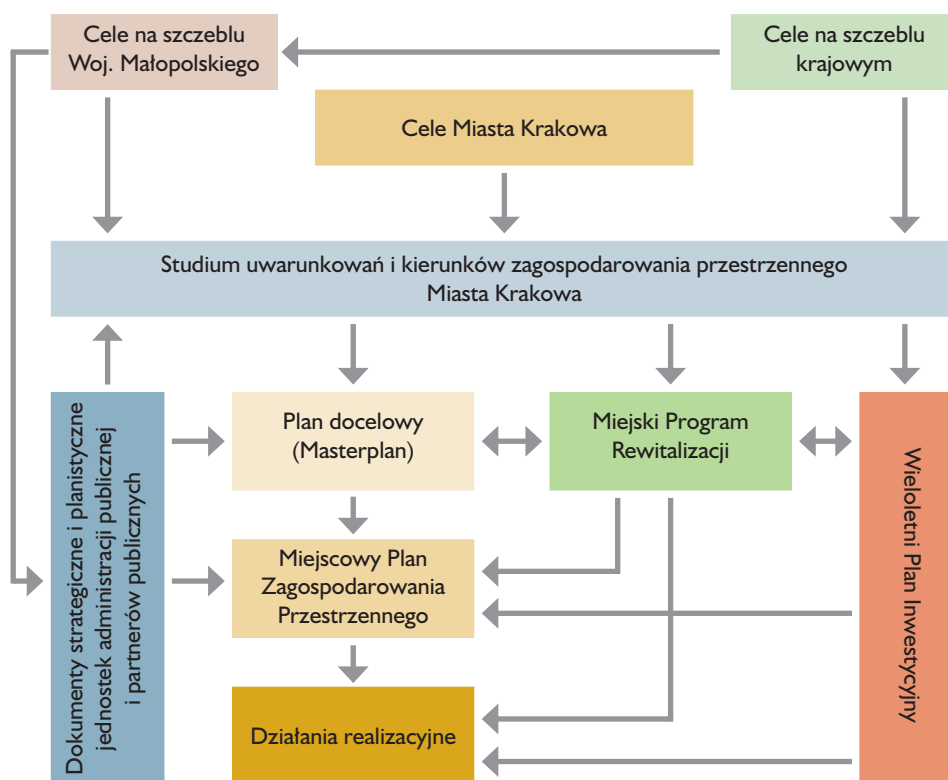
Cele na szczeblu Woj. Małopolskiego

Cele na szczeblu krajowym

Cele Miasta Krakowa

Studium uwarunkowań i kierunków zagospodarowania przestrzennego Miasta Krakowa

Dokumenty strategiczne i planistyczne jednostek administracji publicznej i partnerów publicznych

Plan docelowy (Masterplan)

Miejski Program Rewitalizacji

Wieloletni Plan Inwestycyjny

Miejscowy Plan Zagospodarowania Przestrzennego

Działania realizacyjne